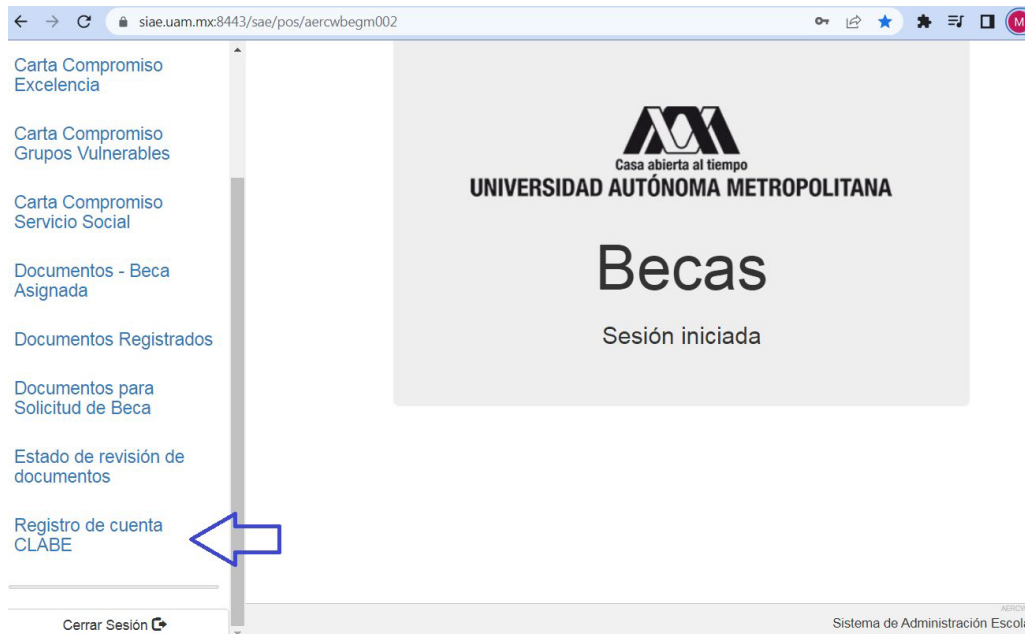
siae.uam.mx:8443/sae/pos/aercwbegm002

M

Carta Compromiso Excelencia

Carta Compromiso Grupos Vulnerables

Carta Compromiso Servicio Social

Documentos - Beca Asignada

Documentos Registrados

Documentos para Solicitud de Beca

Estado de revisión de documentos

Registro de cuenta CLABE

Cerrar Sesión

Casa abierta al tiempo
UNIVERSIDAD AUTÓNOMA METROPOLITANA

Becas

Sesión iniciada

AERC

Sistema de Administración Escola